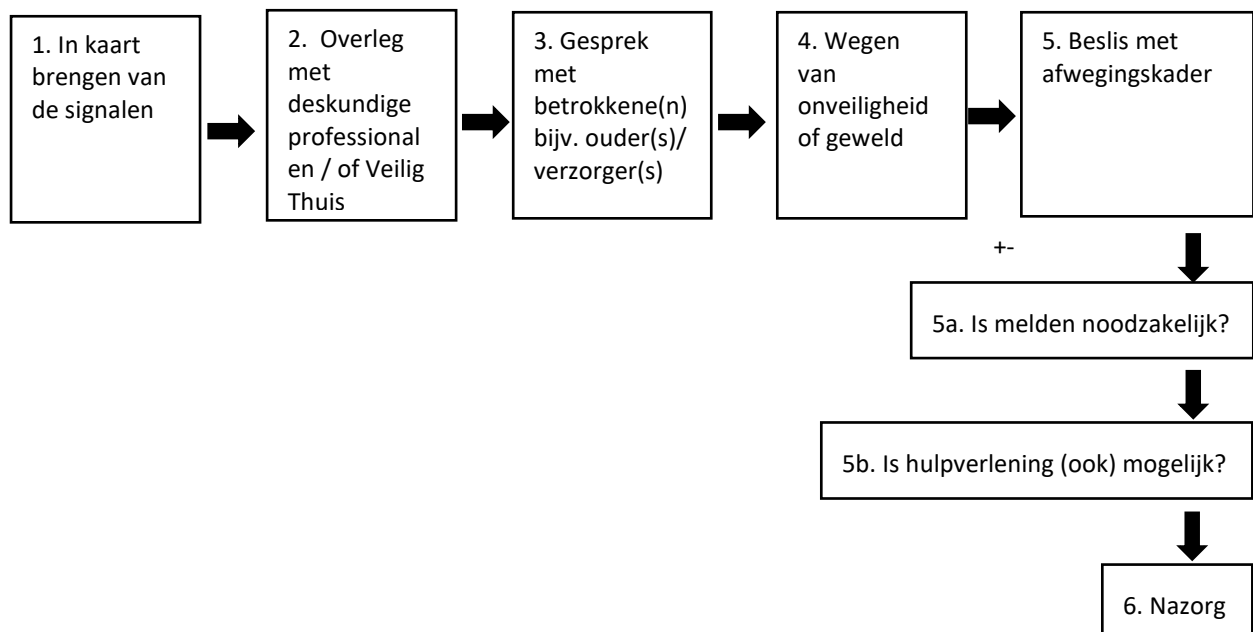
1. In kaart brengen van de signalen

2. Overleg met deskundige professionalen / of Veilig Thuis

3. Gesprek met betrokkene(n) bijv. ouder(s)/ verzorger(s)

4. Wegen van onveiligheid of geweld

5. Beslis met afwegingskader

+-

5a. Is melden noodzakelijk?

5b. Is hulpverlening (ook) mogelijk?

6. Nazorg